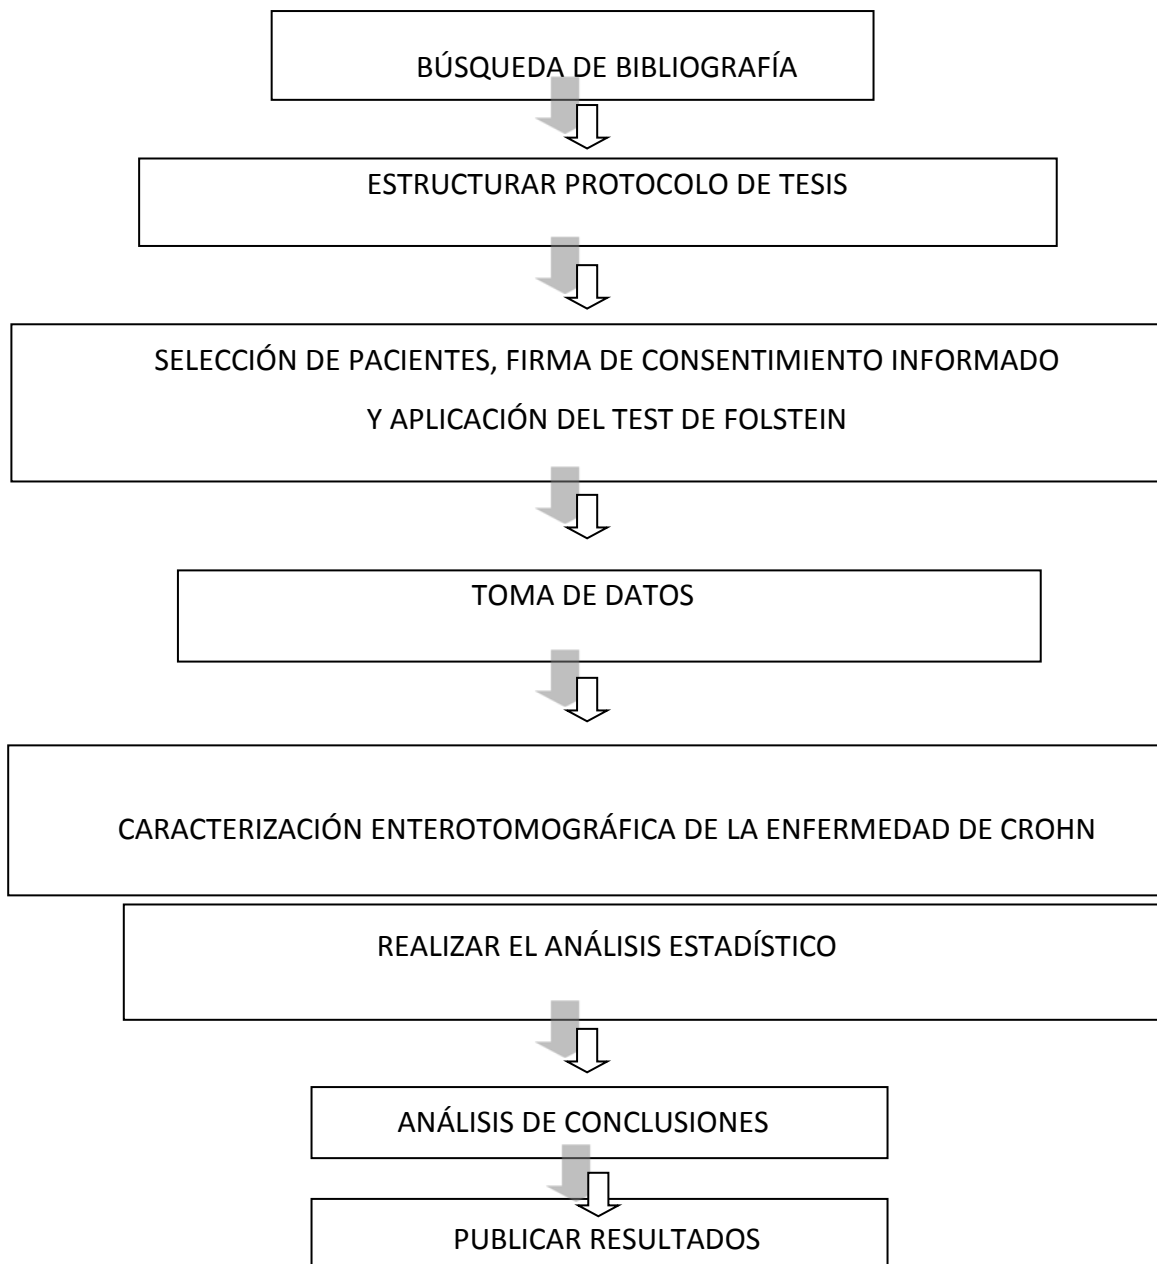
BÚSQUEDA DE BIBLIOGRAFÍA

ESTRUCTURAR PROTOCOLO DE TESIS

SELECCIÓN DE PACIENTES, FIRMA DE CONSENTIMIENTO INFORMADO

Y APLICACIÓN DEL TEST DE FOLSTEIN

TOMA DE DATOS

CARACTERIZACIÓN ENTEROTOMOGRÁFICA DE LA ENFERMEDAD DE CROHN

REALIZAR EL ANÁLISIS ESTADÍSTICO

ANÁLISIS DE CONCLUSIONES

PUBLICAR RESULTADOS